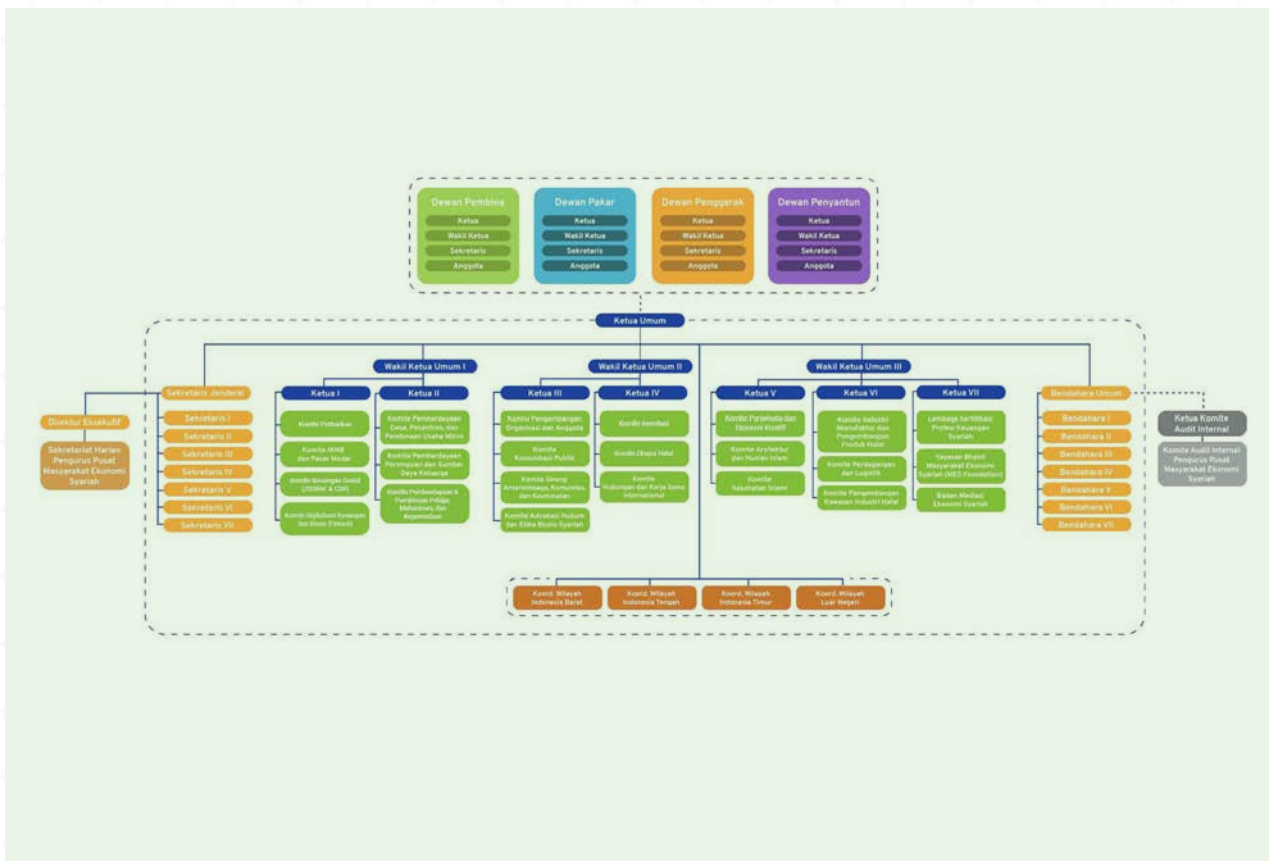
Dewan Pembina
Ketua
Wakil Ketua
Sekretaris
Anggota

Dewan Pakar
Ketua
Wakil Ketua
Sekretaris
Anggota

Dewan Penggerak
Ketua
Wakil Ketua
Sekretaris
Anggota

Dewan Penyantun
Ketua
Wakil Ketua
Sekretaris
Anggota

Ketua Umum

Wakil Ketua Umum I
Wakil Ketua Umum II
Wakil Ketua Umum III

Direktur Eksekutif
Sekretariat Harian Pengurus Pusat Masyarakat Ekonomi Syariah

Sekretaris Jenderal
Sekretaris I
Sekretaris II
Sekretaris III
Sekretaris IV
Sekretaris V
Sekretaris VI
Sekretaris VII

Ketua I
Komite Perbankan
Komite IKNB dan Pasar Modal
Komite Keuangan Sosial (ZISWAF & CSR)
Komite Digitalisasi Keuangan dan Bisnis (Fintech)

Ketua II
Komite Pemberdayaan Desa, Pesantren, dan Pembinaan Usaha Mikro
Komite Pemberdayaan Perempuan dan Sumber Daya Keluarga
Komite Pemberdayaan & Pembinaan Pelajar, Mahasiswa, dan Kepemudaan

Ketua III
Komite Pengembangan Organisasi dan Anggota
Komite Komunikasi Publik
Komite Sinergi Antarlembaga, Komunitas, dan Keumatan
Komite Advokasi Hukum dan Etika Bisnis Syariah

Ketua IV
Komite Inovasi
Komite Ekspo Halal
Komite Hubungan dan Kerja Sama Internasional

Ketua V
Komite Pariwisata dan Ekonomi Kreatif
Komite Arsitektur dan Hunian Islami
Komite Kesehatan Islami

Ketua VI
Komite Industri Manufaktur dan Pengembangan Produk Halal
Komite Perdagangan dan Logistik
Komite Pengembangan Kawasan Industri Halal

Ketua VII
Lembaga Sertifikasi Profesi Keuangan Syariah
Yayasan Bhakti Masyarakat Ekonomi Syariah (MES Foundation)
Badan Mediasi Ekonomi Syariah

Bendahara Umum
Bendahara I
Bendahara II
Bendahara III
Bendahara IV
Bendahara V
Bendahara VI
Bendahara VII

Ketua Komite Audit Internal
Komite Audit Internal Pengurus Pusat Masyarakat Ekonomi Syariah

Koord. Wilayah Indonesia Barat
Koord. Wilayah Indonesia Tengah
Koord. Wilayah Indonesia Timur
Koord. Wilayah Luar Negeri